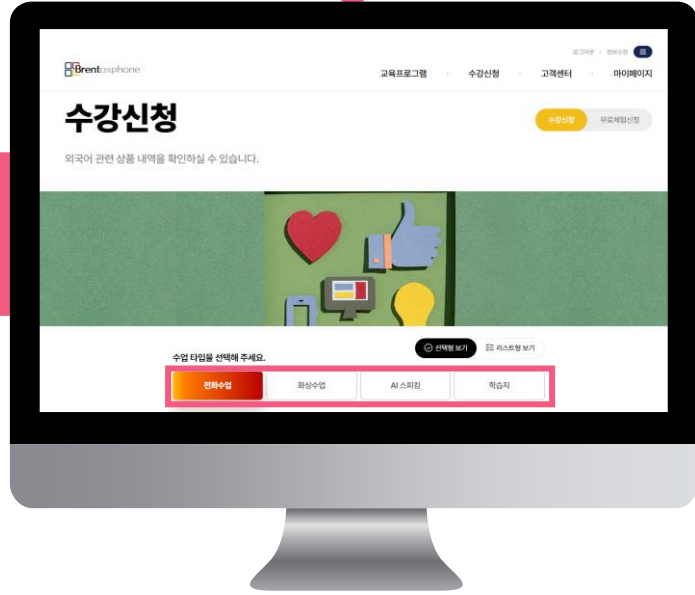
Brent taxphone

로그아웃 · 정보수정

교육프로그램 · 수강신청 · 고객센터 · 마이페이지

수강신청

수강신청 무료체험신청

외국어 관련 상품 내역을 확인하실 수 있습니다.

수업 타입을 선택해 주세요.

선택형 보기 리스트형 보기

전화수업 화상수업 AI 스피킹 학습지